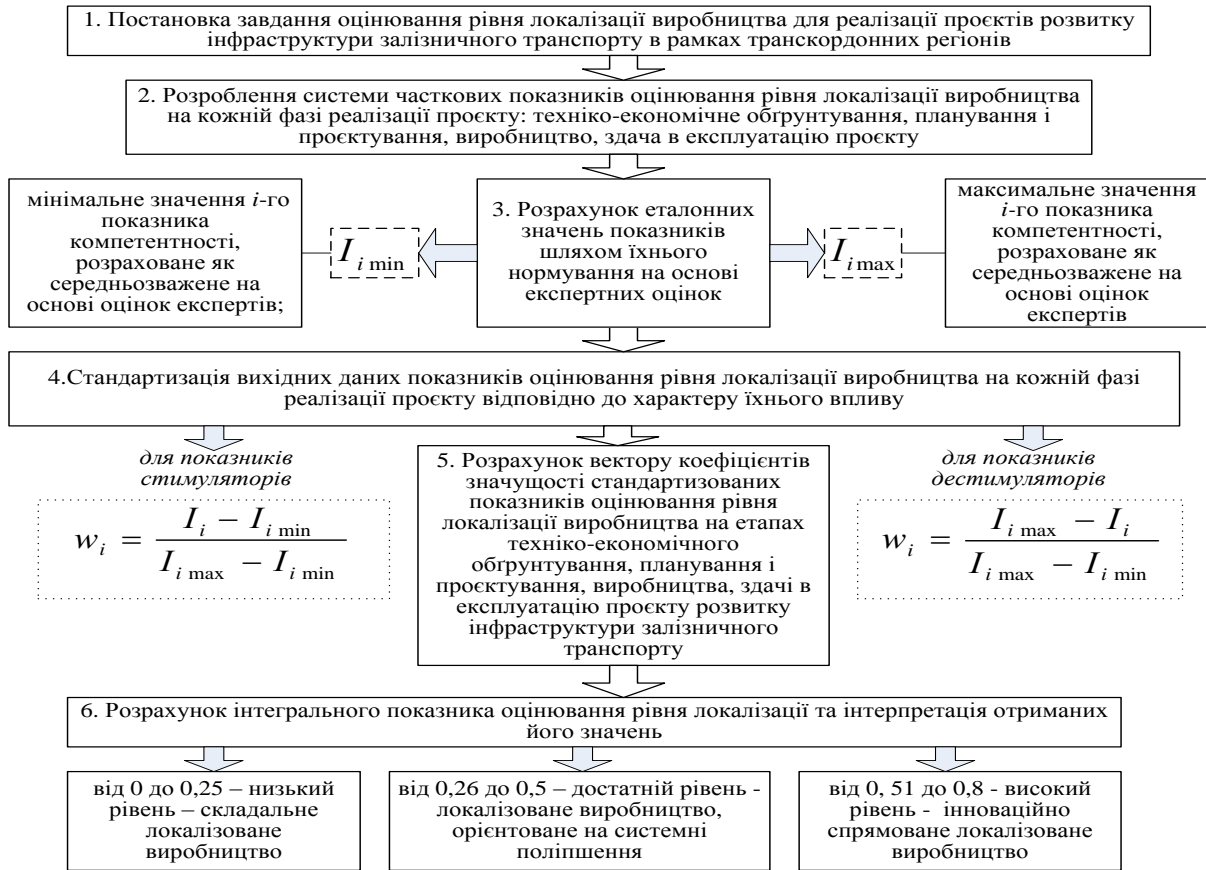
1. Постановка завдання оцінювання рівня локалізації виробництва для реалізації проєктів розвитку інфраструктури залізничного транспорту в рамках транскордонних регіонів

2. Розроблення системи часткових показників оцінювання рівня локалізації виробництва на кожній фазі реалізації проєкту: техніко-економічне обґрунтування, планування і проєктування, виробництво, здача в експлуатацію проєкту

мінімальне значення $i$-го показника компетентності, розраховане як середньозважене на основі оцінок експертів;

$I_{i\,\min}$

3. Розрахунок еталонних значень показників шляхом їхнього нормування на основі експертних оцінок

$I_{i\max}$

максимальне значення $i$-го показника компетентності, розраховане як середньозважене на основі оцінок експертів

4.Стандартизація вихідних даних показників оцінювання рівня локалізації виробництва на кожній фазі реалізації проєкту відповідно до характеру їхнього впливу

для показників стимуляторів

$w_i = \frac{I_i - I_{i\min}}{I_{i\max} - I_{i\min}}$

5. Розрахунок вектору коефіцієнтів значущості стандартизованих показників оцінювання рівня локалізації виробництва на етапах техніко-економічного обґрунтування, планування і проєктування, виробництва, здачі в експлуатацію проєкту розвитку інфраструктури залізничного транспорту

для показників дестимуляторів

$w_i = \frac{I_{i\max} - I_i}{I_{i\max} - I_{i\min}}$

6. Розрахунок інтегрального показника оцінювання рівня локалізації та інтерпретація отриманих його значень

від 0 до 0,25 – низький рівень – складальне локалізоване виробництво

від 0,26 до 0,5 – достатній рівень - локалізоване виробництво, орієнтоване на системні поліпшення

від 0, 51 до 0,8 - високий рівень - інноваційно спрямоване локалізоване виробництво